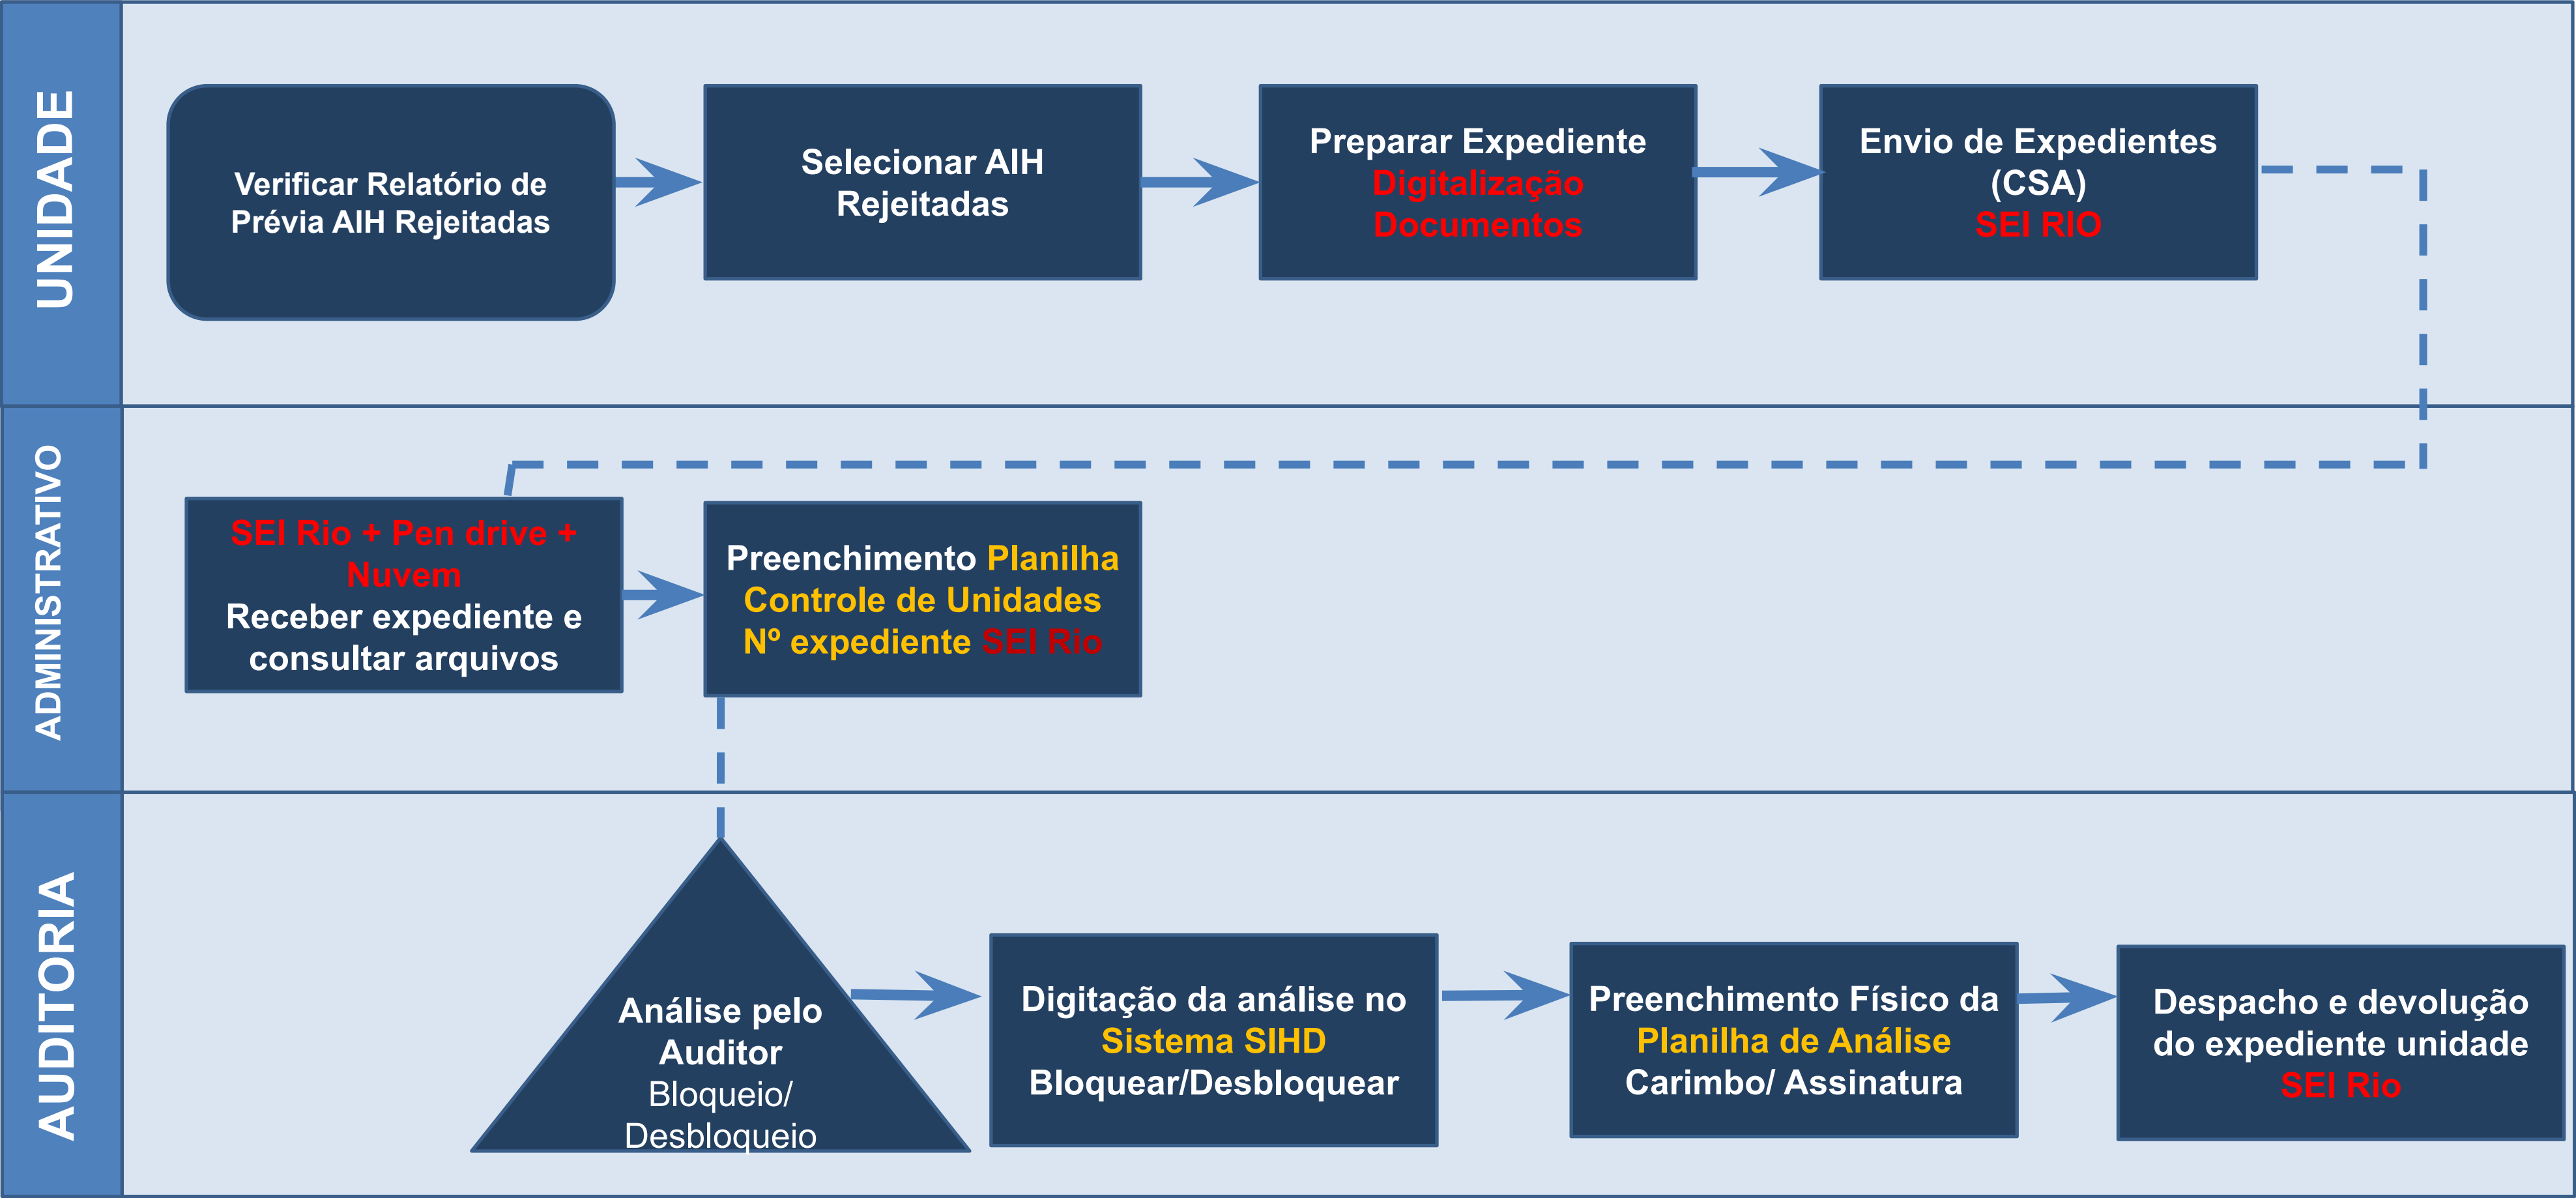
UNIDADE

Verificar Relatório de Prévia AIH Rejeitadas

Selecionar AIH Rejeitadas

Preparar Expediente
Digitalização
Documentos

Envio de Expedientes (CSA)
SEI RIO

ADMINISTRATIVO

SEI Rio + Pen drive + Nuvem
Receber expediente e consultar arquivos

Preenchimento Planilha Controle de Unidades
Nº expediente SEI Rio

AUDITORIA

Análise pelo Auditor
Bloqueio/ Desbloqueio

Digitação da análise no
Sistema SIHD
Bloquear/Desbloquear

Preenchimento Físico da
Planilha de Análise
Carimbo/ Assinatura

Despacho e devolução do expediente unidade
SEI Rio